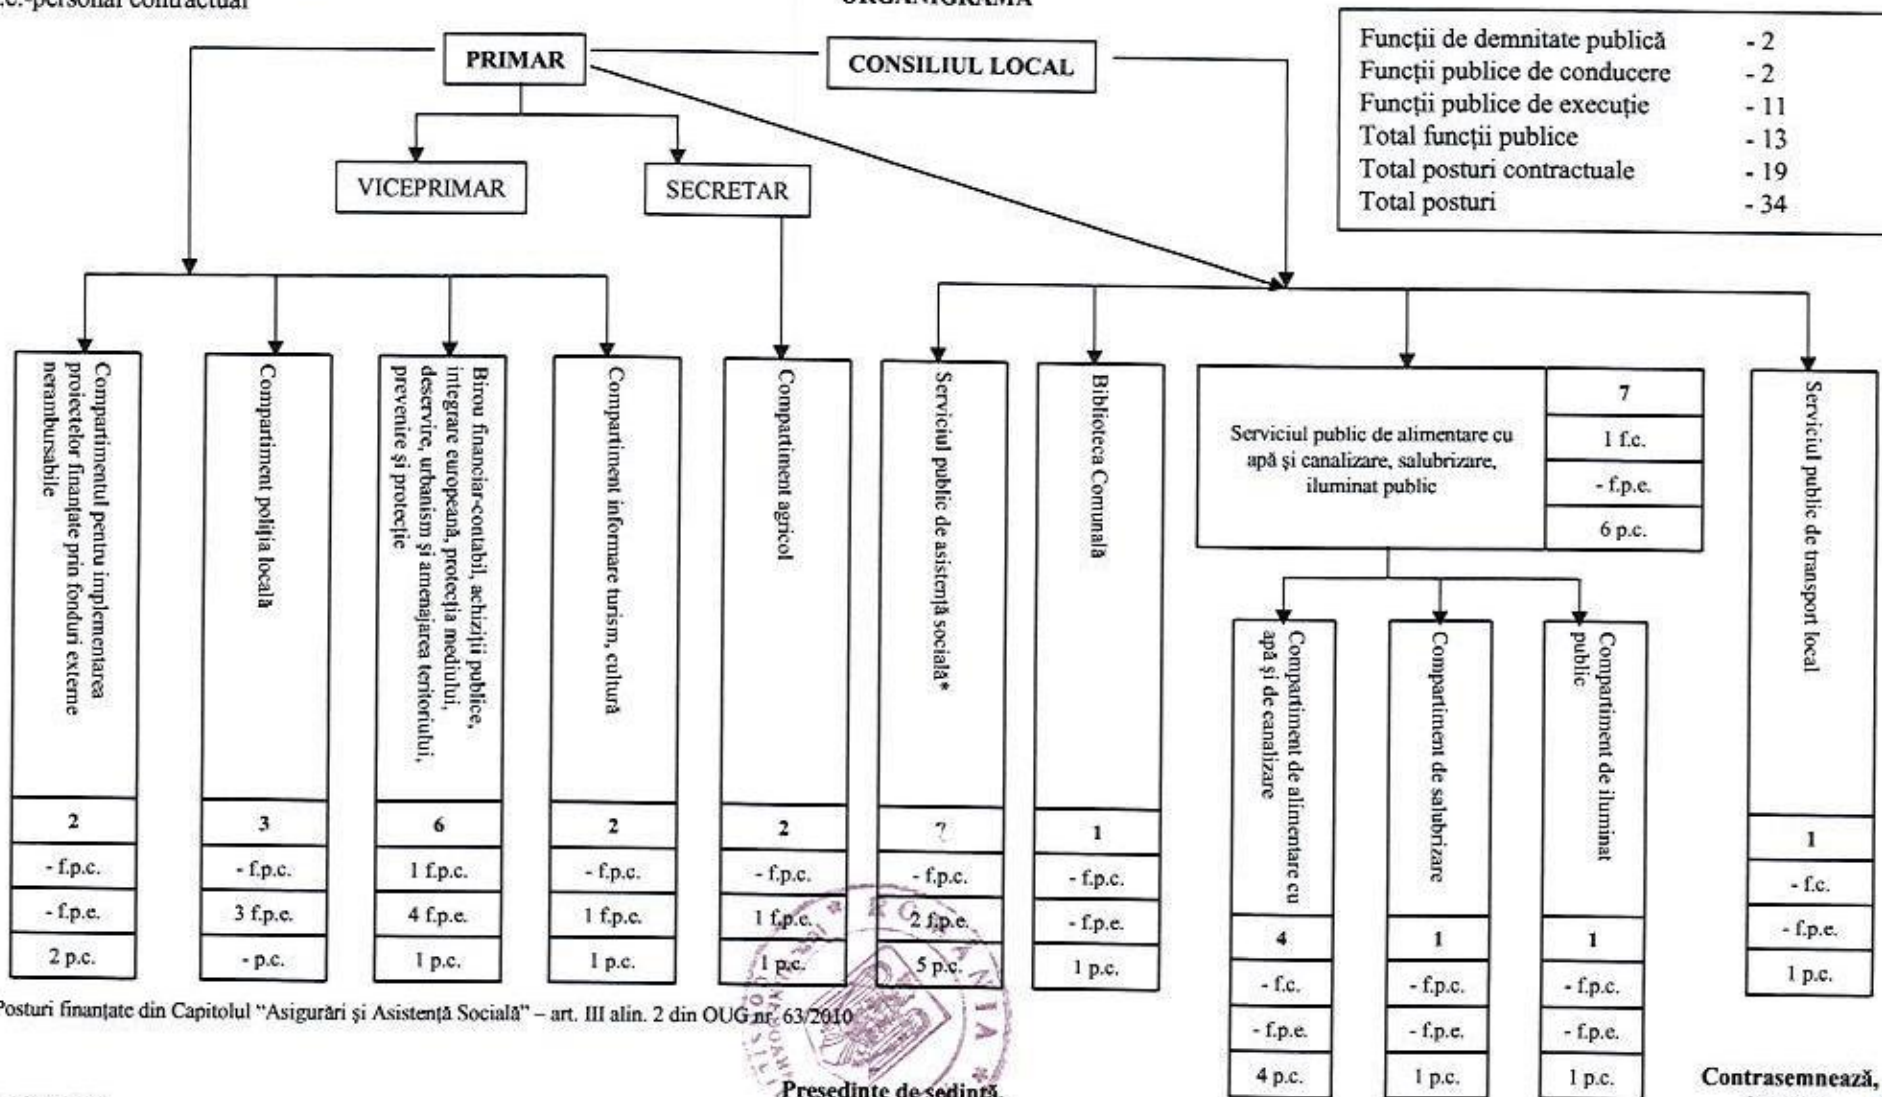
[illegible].c.-personal contractual

ORGANIGRAMA

| Funcţii de demnitate publică | - 2 |
|---|---|
| Funcţii publice de conducere | - 2 |
| Funcţii publice de execuţie | - 11 |
| Total funcţii publice | - 13 |
| Total posturi contractuale | - 19 |
| Total posturi | - 34 |

PRIMAR

CONSILIUL LOCAL

VICEPRIMAR

SECRETAR

Compartimentul pentru implementarea proiectelor finanţate prin fonduri externe nerambursabile
2
- f.p.c.
- f.p.e.
2 p.c.

Compartiment poliţia locală
3
- f.p.c.
3 f.p.e.
- p.c.

Birou financiar-contabil, achiziţii publice, integrare europeană, protecţia mediului, deservire, urbanism şi amenajarea teritoriului, prevenire şi protecţie
6
1 f.p.c.
4 f.p.e.
1 p.c.

Compartiment informare turism, cultură
2
- f.p.c.
1 f.p.e.
1 p.c.

Compartiment agricol
2
- f.p.c.
1 f.p.e.
1 p.c.

Serviciul public de asistenţă socială*
7
- f.p.c.
2 f.p.e.
5 p.c.

Biblioteca Comunală
1
- f.p.c.
- f.p.e.
1 p.c.

Serviciul public de alimentare cu apă şi canalizare, salubrizare, iluminat public
7
1 f.c.
- f.p.e.
6 p.c.

Compartiment de alimentare cu apă şi de canalizare
4
- f.c.
- f.p.e.
4 p.c.

Compartiment de salubrizare
1
- f.p.c.
- f.p.e.
1 p.c.

Compartiment de iluminat public
1
- f.p.c.
- f.p.e.
1 p.c.

Serviciul public de transport local
1
- f.c.
- f.p.e.
1 p.c.

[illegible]Posturi finanţate din Capitolul "Asigurări şi Asistenţă Socială" – art. III alin. 2 din OUG nr. 63/2010

ROMÂNIA

Presedinte de sedinţă,

Contrasemnează,